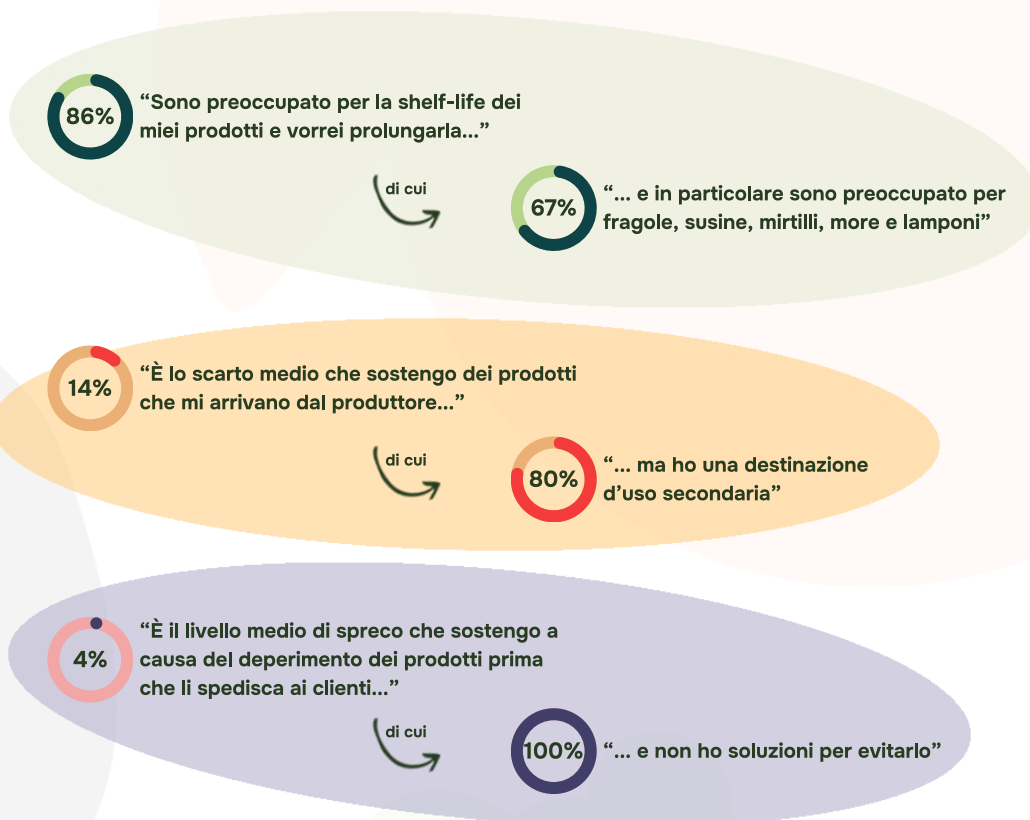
86% “Sono preoccupato per la shelf-life dei miei prodotti e vorrei prolungarla...”

di cui

67% “... e in particolare sono preoccupato per fragole, susine, mirtilli, more e lamponi”

14% “È lo scarto medio che sostengo dei prodotti che mi arrivano dal produttore...”

di cui

80% “... ma ho una destinazione d’uso secondaria”

4% “È il livello medio di spreco che sostengo a causa del deperimento dei prodotti prima che li spedisca ai clienti...”

di cui

100% “... e non ho soluzioni per evitarlo”